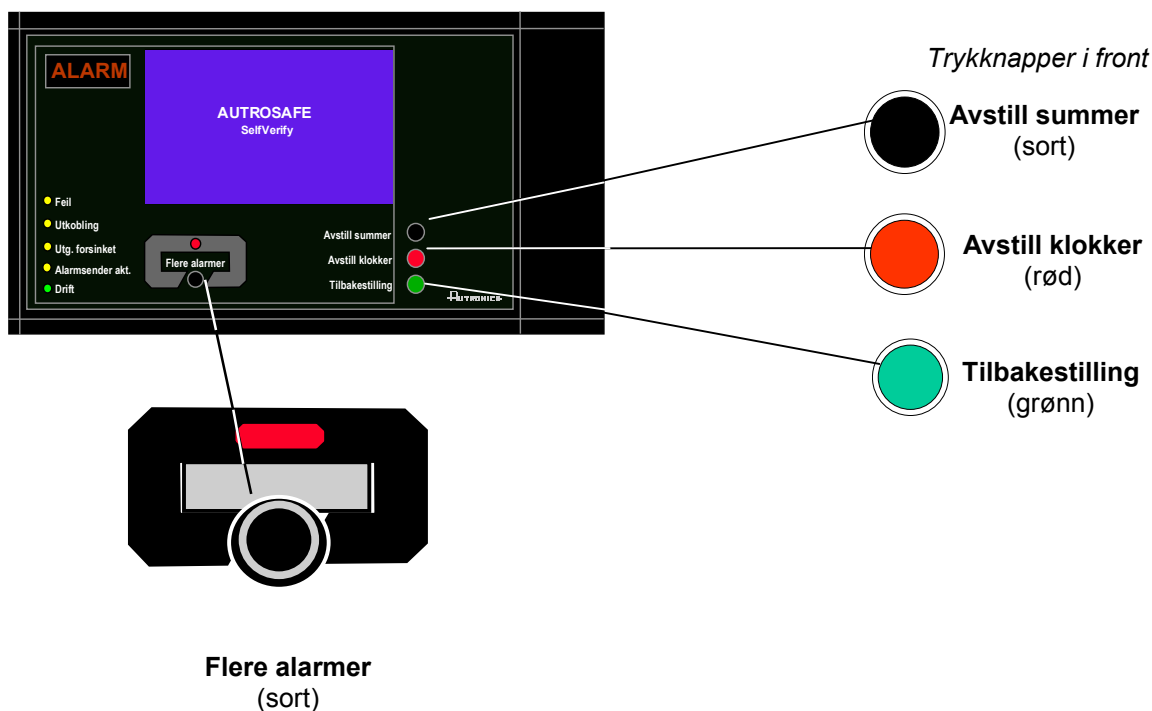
ALARM

AUTROSAFE
SelfVerify

Feil
Utkobling
Utg. forsinket
Alarmsender akt.
Drift

Flere alarmer

Avstill summer
Avstill klokker
Tilbakestilling

Autronica

Trykknapper i front

Avstill summer
(sort)

Avstill klokker
(rød)

Tilbakestilling
(grønn)

Flere alarmer
(sort)